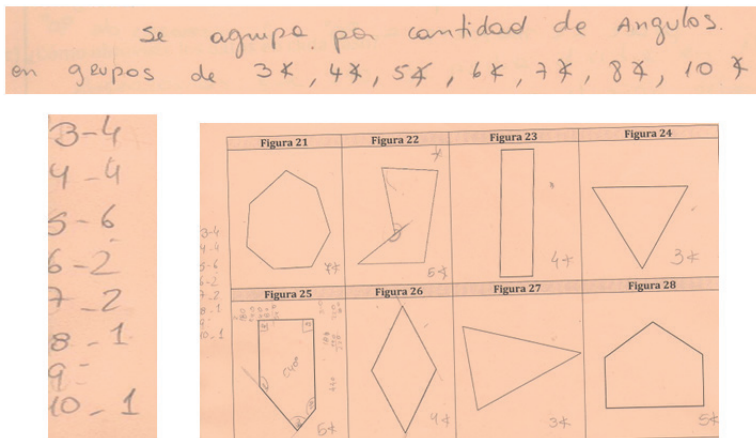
se agrupa por cantidad de Angulos. en grupos de 3∡, 4∡, 5∡, 6∡, 7∡, 8∡, 10∡

3-4
4-4
5-6
6-2
7-2
8-1
9-
10-1

| Figura 21 | Figura 22 | Figura 23 | Figura 24 |
|---|---|---|---|
| 7∡ | 4 5∡ | 4∡ | 3∡ |
| **Figura 25** | **Figura 26** | **Figura 27** | **Figura 28** |
| 6∡ | 4∡ | 3∡ | 5∡ |

3-4
4-4
5-6
6-2
7-2
8-1
9-
10-1